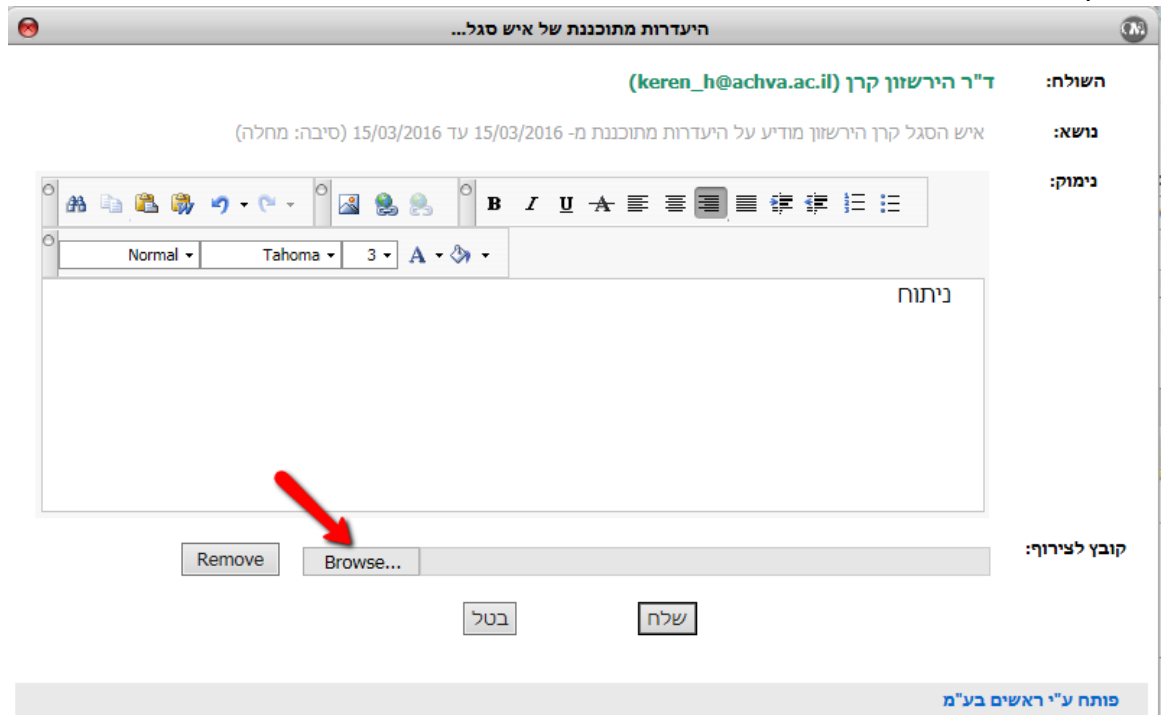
היעדרות מתוכננת של איש סגל...

השולח: ד"ר הירשזון קרן (keren_h@achva.ac.il)

נושא: איש הסגל קרן הירשזון מודיע על היעדרות מתוכננת מ- 15/03/2016 עד 15/03/2016 (סיבה: מחלה)

נימוק:

Normal Tahoma 3

ניתוח

קובץ לצירוף: Browse... Remove

שלח בטל

פותח ע"י ראשים בע"מ